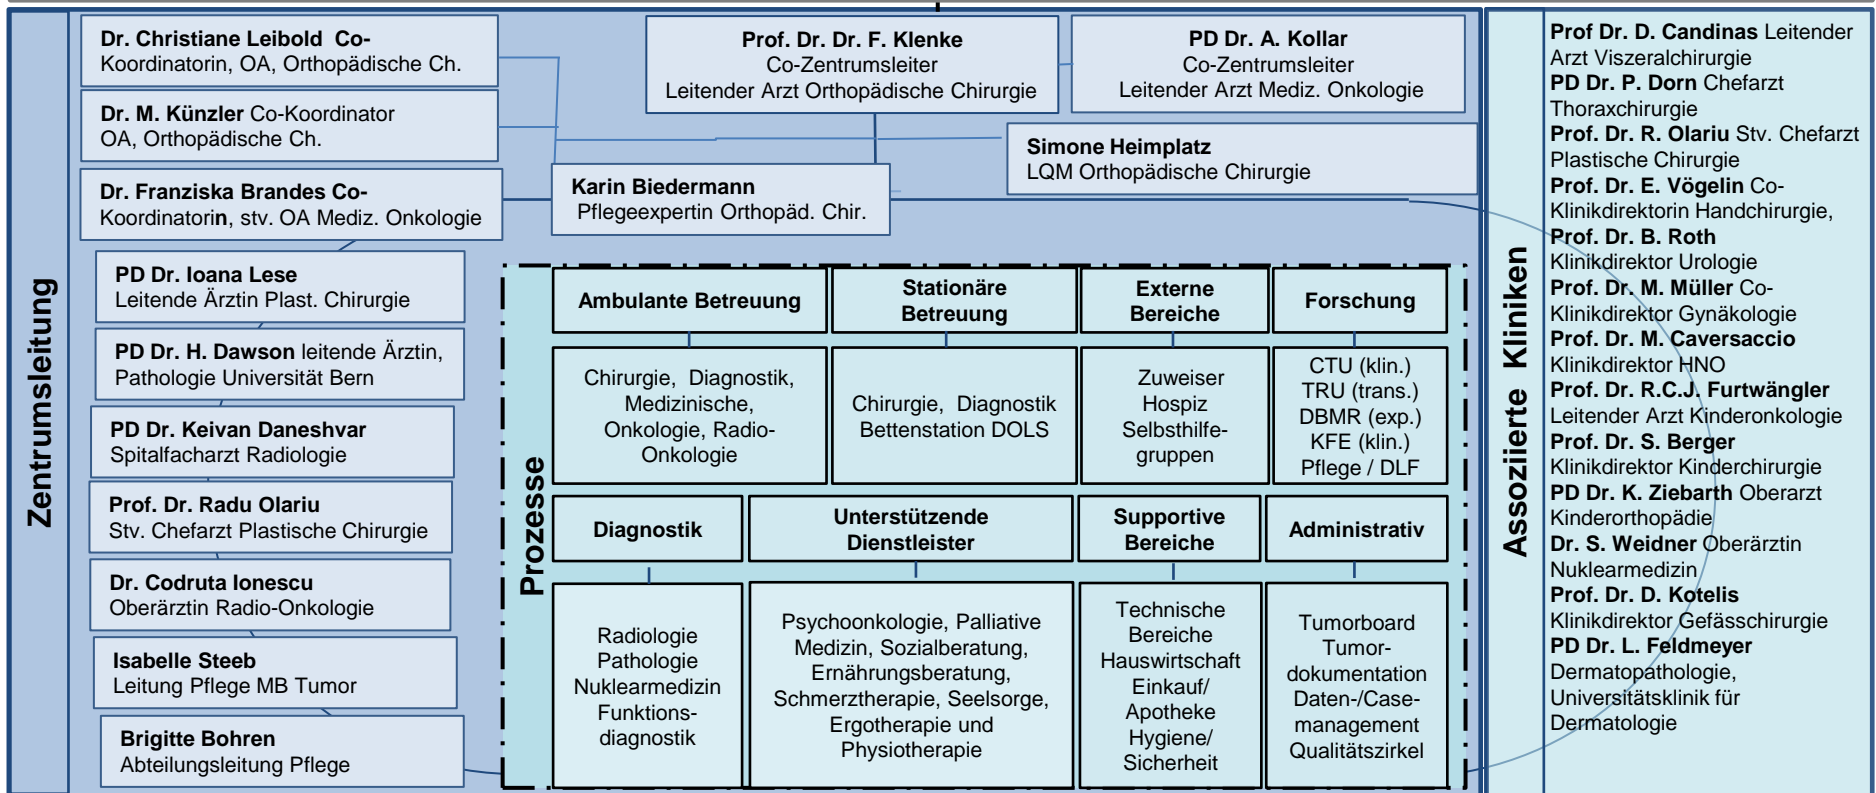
Zentrumsleitung

Dr. Christiane Leibold Co-Koordinatorin, OA, Orthopädische Ch.

Dr. M. Künzler Co-Koordinator OA, Orthopädische Ch.

Dr. Franziska Brandes Co-Koordinatorin, stv. OA Mediz. Onkologie

PD Dr. Ioana Lese Leitende Ärztin Plast. Chirurgie

PD Dr. H. Dawson leitende Ärztin, Pathologie Universität Bern

PD Dr. Keivan Daneshvar Spitalfacharzt Radiologie

Prof. Dr. Radu Olariu Stv. Chefarzt Plastische Chirurgie

Dr. Codruta Ionescu Oberärztin Radio-Onkologie

Isabelle Steeb Leitung Pflege MB Tumor

Brigitte Bohren Abteilungsleitung Pflege

Prof. Dr. Dr. F. Klenke Co-Zentrumsleiter Leitender Arzt Orthopädische Chirurgie

PD Dr. A. Kollar Co-Zentrumsleiter Leitender Arzt Mediz. Onkologie

Simone Heimplatz LQM Orthopädische Chirurgie

Karin Biedermann Pflegeexpertin Orthopäd. Chir.

Prozesse

| Ambulante Betreuung | Stationäre Betreuung | Externe Bereiche | Forschung |
|---|---|---|---|
| Chirurgie, Diagnostik, Medizinische, Onkologie, Radio-Onkologie | Chirurgie, Diagnostik Bettenstation DOLS | Zuweiser Hospiz Selbsthilfegruppen | CTU (klin.) TRU (trans.) DBMR (exp.) KFE (klin.) Pflege / DLF |

| Diagnostik | Unterstützende Dienstleister | Supportive Bereiche | Administrativ |
|---|---|---|---|
| Radiologie Pathologie Nuklearmedizin Funktionsdiagnostik | Psychoonkologie, Palliative Medizin, Sozialberatung, Ernährungsberatung, Schmerztherapie, Seelsorge, Ergotherapie und Physiotherapie | Technische Bereiche Hauswirtschaft Einkauf/ Apotheke Hygiene/ Sicherheit | Tumorboard Tumor-dokumentation Daten-/Case-management Qualitätszirkel |

Assoziierte Kliniken

Prof Dr. D. Candinas Leitender Arzt Viszeralchirurgie
PD Dr. P. Dorn Chefarzt Thoraxchirurgie
Prof. Dr. R. Olariu Stv. Chefarzt Plastische Chirurgie
Prof. Dr. E. Vögelin Co-Klinikdirektorin Handchirurgie,
Prof. Dr. B. Roth Klinikdirektor Urologie
Prof. Dr. M. Müller Co-Klinikdirektor Gynäkologie
Prof. Dr. M. Caversaccio Klinikdirektor HNO
Prof. Dr. R.C.J. Furtwängler Leitender Arzt Kinderonkologie
Prof. Dr. S. Berger Klinikdirektor Kinderchirurgie
PD Dr. K. Ziebarth Oberarzt Kinderorthopädie
Dr. S. Weidner Oberärztin Nuklearmedizin
Prof. Dr. D. Kotelis Klinikdirektor Gefässchirurgie
PD Dr. L. Feldmeyer Dermatopathologie, Universitätsklinik für Dermatologie